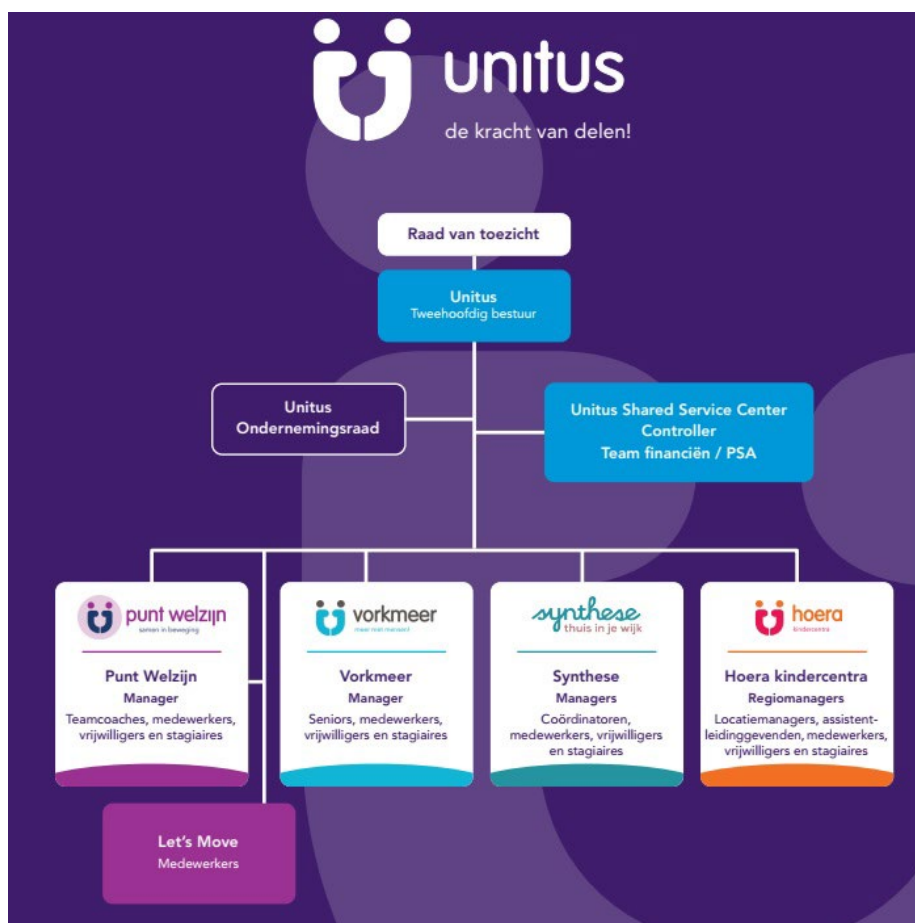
unitus
de kracht van delen!

Raad van toezicht

Unitus
Tweehoofdig bestuur

Unitus
Ondernemingsraad

Unitus Shared Service Center
Controller
Team financiën / PSA

punt welzijn
samen in beweging

Punt Welzijn
Manager
Teamcoaches, medewerkers, vrijwilligers en stagiaires

vorkmeer
meer met mensen

Vorkmeer
Manager
Seniors, medewerkers, vrijwilligers en stagiaires

synthese
thuis in je wijk

Synthese
Managers
Coördinatoren, medewerkers, vrijwilligers en stagiaires

hoera
kindercentra

Hoera kindercentra
Regiomanagers
Locatiemanagers, assistent-leidinggevenden, medewerkers, vrijwilligers en stagiaires

Let's Move
Medewerkers